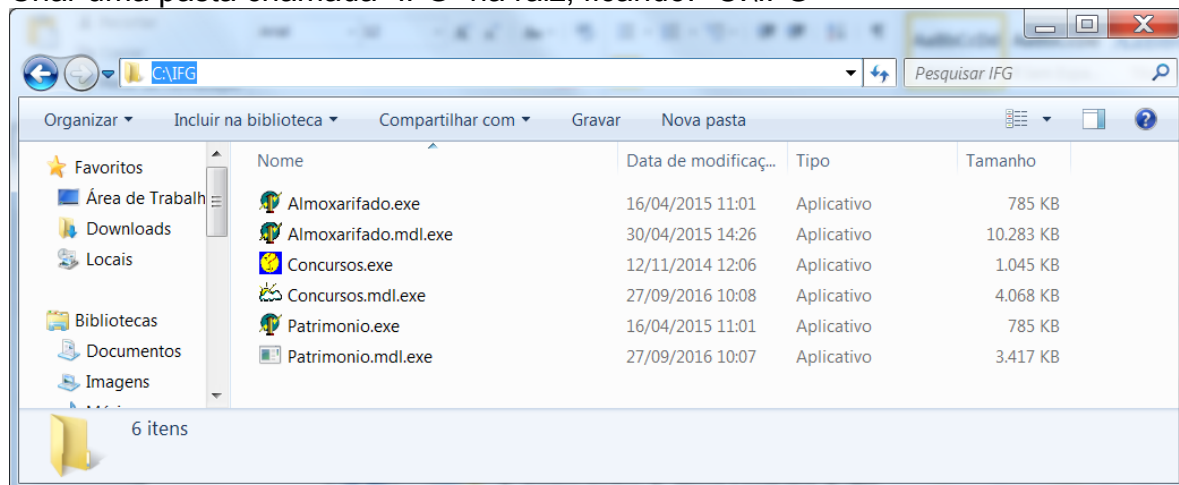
C:\IFG

Pesquisar IFG

Organizar ▾ Incluir na biblioteca ▾ Compartilhar com ▾ Gravar Nova pasta

Favoritos
Área de Trabalh
Downloads
Locais

Bibliotecas
Documentos
Imagens

| Nome | Data de modificaç... | Tipo | Tamanho |
|---|---|---|---|
| Almoxarifado.exe | 16/04/2015 11:01 | Aplicativo | 785 KB |
| Almoxarifado.mdl.exe | 30/04/2015 14:26 | Aplicativo | 10.283 KB |
| Concursos.exe | 12/11/2014 12:06 | Aplicativo | 1.045 KB |
| Concursos.mdl.exe | 27/09/2016 10:08 | Aplicativo | 4.068 KB |
| Patrimonio.exe | 16/04/2015 11:01 | Aplicativo | 785 KB |
| Patrimonio.mdl.exe | 27/09/2016 10:07 | Aplicativo | 3.417 KB |

6 itens